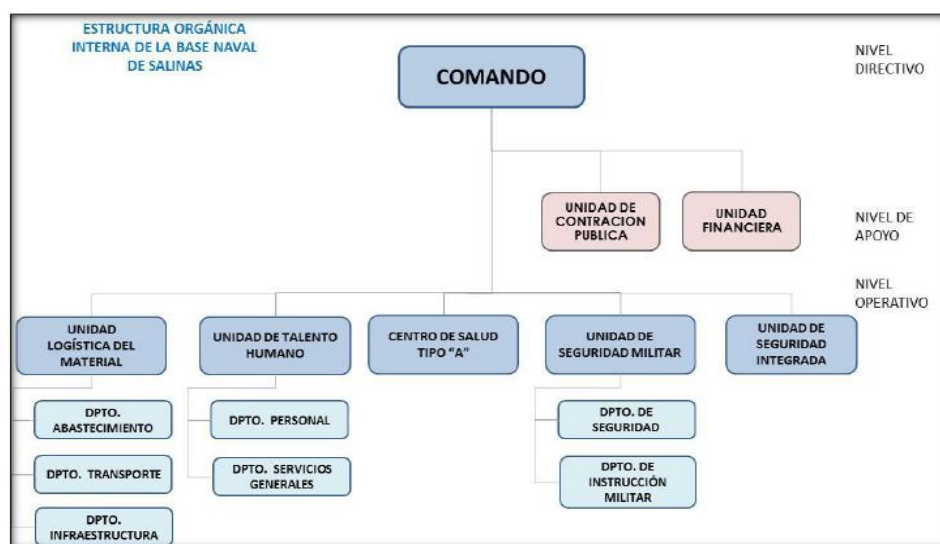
ESTRUCTURA ORGÁNICA INTERNA DE LA BASE NAVAL DE SALINAS

COMANDO

NIVEL DIRECTIVO

UNIDAD DE CONTRACION PUBLICA

UNIDAD FINANCIERA

NIVEL DE APOYO

NIVEL OPERATIVO

UNIDAD LOGÍSTICA DEL MATERIAL

UNIDAD DE TALENTO HUMANO

CENTRO DE SALUD TIPO "A"

UNIDAD DE SEGURIDAD MILITAR

UNIDAD DE SEGURIDAD INTEGRADA

DPTO. ABASTECIMIENTO

DPTO. TRANSPORTE

DPTO. INFRAESTRUCTURA

DPTO. PERSONAL

DPTO. SERVICIOS GENERALES

DPTO. DE SEGURIDAD

DPTO. DE INSTRUCCIÓN MILITAR